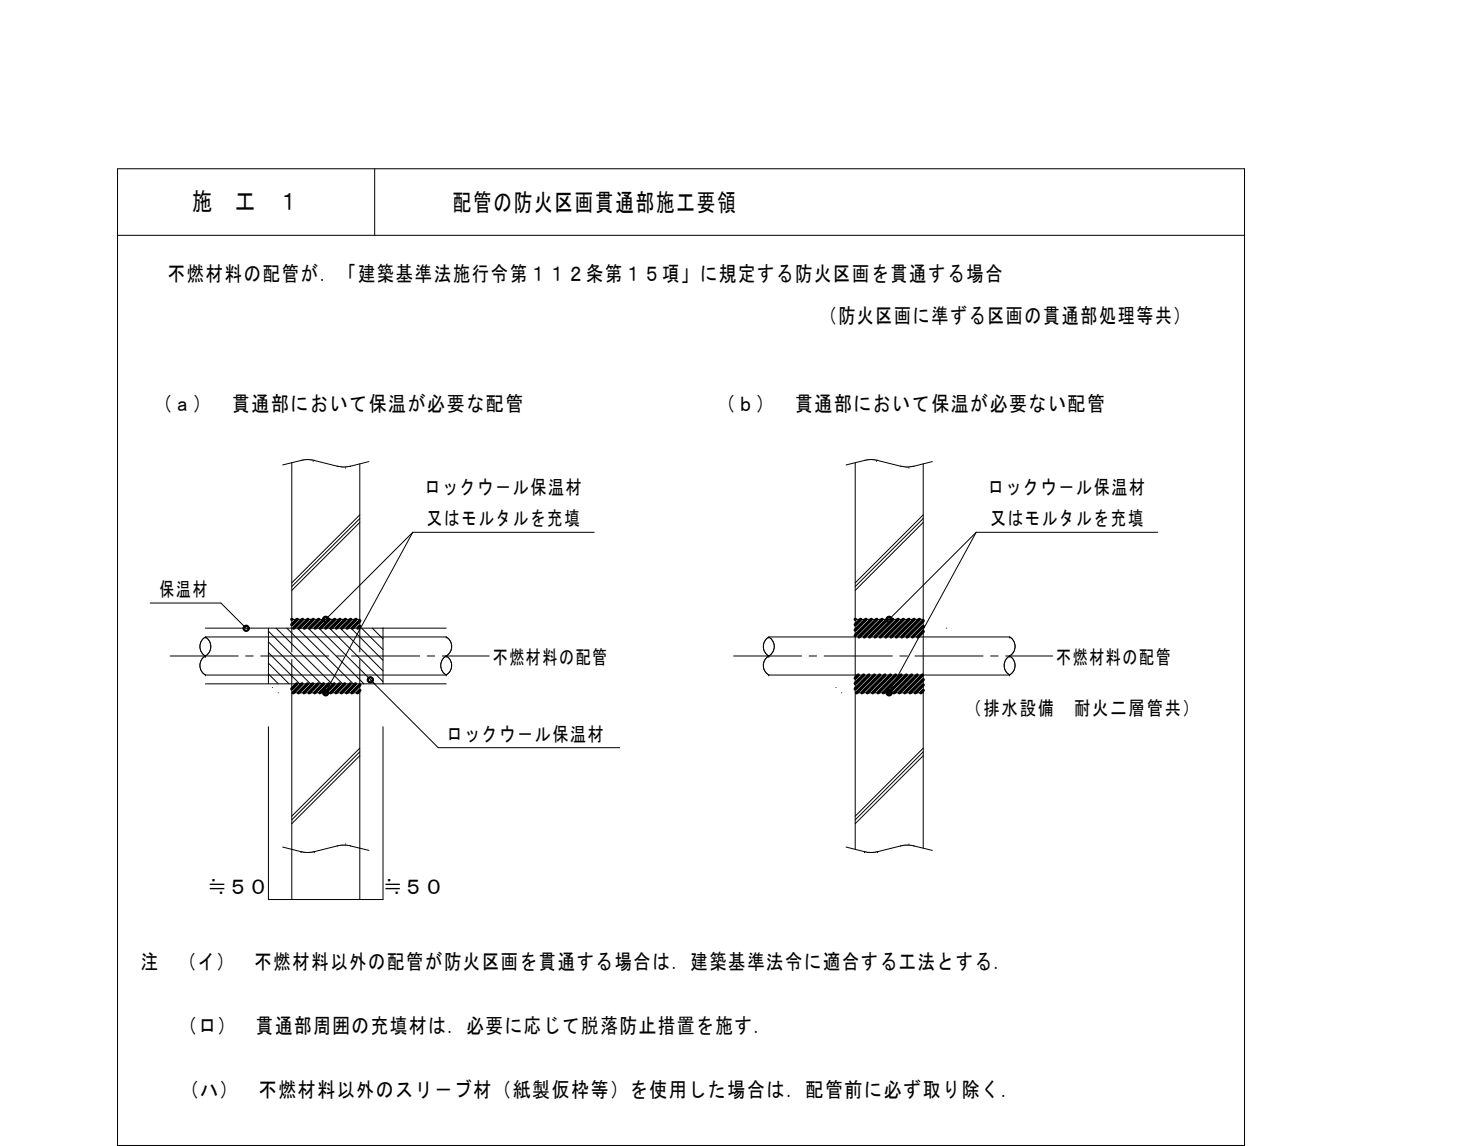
| 施　工　1 | 配管の防火区画貫通部施工要領 |
|---|---|

不燃材料の配管が．「建築基準法施行令第１１２条第１５項」に規定する防火区画を貫通する場合

（防火区画に準ずる区画の貫通部処理等共）

（ａ）　貫通部において保温が必要な配管

ロックウール保温材
又はモルタルを充填

保温材

不燃材料の配管

ロックウール保温材

≒５０　≒５０

（ｂ）　貫通部において保温が必要ない配管

ロックウール保温材
又はモルタルを充填

不燃材料の配管

（排水設備　耐火二層管共）

注　（イ）　不燃材料以外の配管が防火区画を貫通する場合は．建築基準法令に適合する工法とする．

（ロ）　貫通部周囲の充填材は．必要に応じて脱落防止措置を施す．

（ハ）　不燃材料以外のスリーブ材（紙製仮枠等）を使用した場合は．配管前に必ず取り除く．